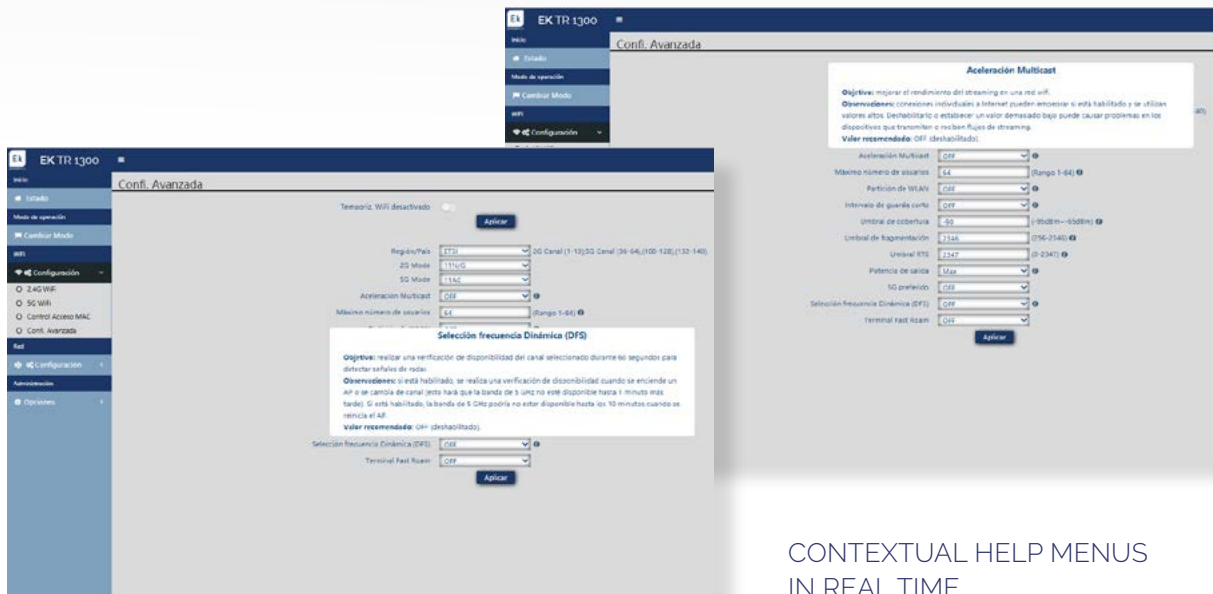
EK TR 1300

Inicio
Estado
Modo de operación
Cambiar Modo
WiFi
Configuración

Confi. Avanzada

Aceleración Multicast

Objetivo: mejorar el rendimiento del streaming en una red wifi.
Observaciones: conexiones individuales a Internet pueden empeorar si está habilitado y se utilizan valores altos. Deshabilitarlo o establecer un valor demasiado bajo puede causar problemas en los dispositivos que transmiten o reciben flujos de streaming.
Valor recomendado: OFF (deshabilitado).

| | | |
|---|---|---|
| Aceleración Multicast | OFF | |
| Máximo número de usuarios | 64 | (Rango 1-64) |
| Partición de WLAN | OFF | |
| Intervalo de guarda corto | OFF | |
| Umbral de cobertura | -90 | (-95dBm~-65dBm) |
| Umbral de fragmentación | 2346 | (256-2346) |
| Umbral RTS | 2347 | (0-2347) |
| Potencia de salida | Max | |
| 5G preferido | OFF | |
| Selección frecuencia Dinámica (DFS) | OFF | |
| Terminal Fast Roam | OFF | |

Aplicar

EK TR 1300

Inicio
Estado
Modo de operación
Cambiar Modo
WiFi
Configuración
2.4G WiFi
5G Wifi
Control Acceso MAC
Confi. Avanzada
Red
Configuración
Administración
Opciones

Confi. Avanzada

Temporiz. WiFi desactivado
Aplicar

| | | |
|---|---|---|
| Región/País | ETSI | 2G Canal (1-13),5G Canal (36-64),(100-128),(132-140) |
| 2G Mode | 11b/g/n | |
| 5G Mode | 11AC | |
| Aceleración Multicast | OFF | |
| Máximo número de usuarios | 64 | (Rango 1-64) |

Selección frecuencia Dinámica (DFS)

Objetivo: realizar una verificación de disponibilidad del canal seleccionado durante 60 segundos para detectar señales de radar.
Observaciones: si está habilitado, se realiza una verificación de disponibilidad cuando se enciende un AP o se cambia de canal (esto hará que la banda de 5 GHz no esté disponible hasta 1 minuto más tarde). Si está habilitado, la banda de 5 GHz podría no estar disponible hasta los 10 minutos cuando se reinicia el AP.
Valor recomendado: OFF (deshabilitado).

| | |
|---|---|
| Selección frecuencia Dinámica (DFS) | OFF |
| Terminal Fast Roam | OFF |

Aplicar

CONTEXTUAL HELP MENUS IN REAL TIME